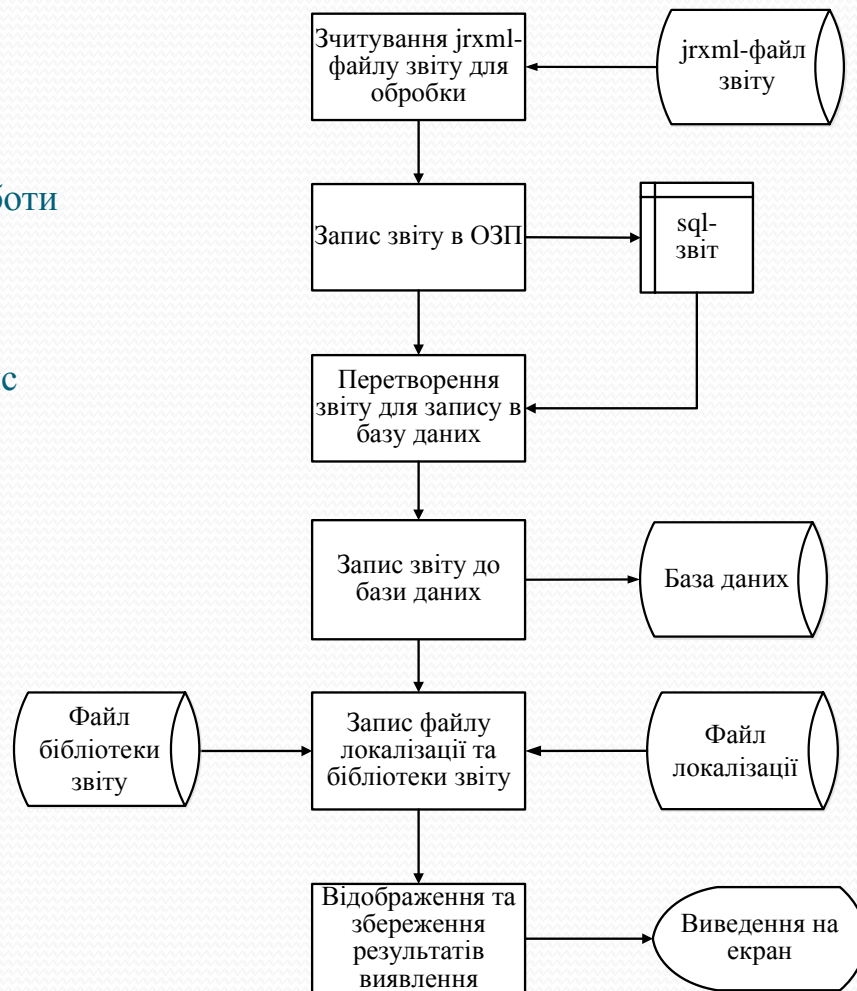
боти

с

Зчитування jrxml-файлу звіту для обробки

jrxml-файл звіту

Запис звіту в ОЗП

sql-звіт

Перетворення звіту для запису в базу даних

Запис звіту до бази даних

База даних

Файл бібліотеки звіту

Запис файлу локалізації та бібліотеки звіту

Файл локалізації

Відображення та збереження результатів виявлення

Виведення на екран